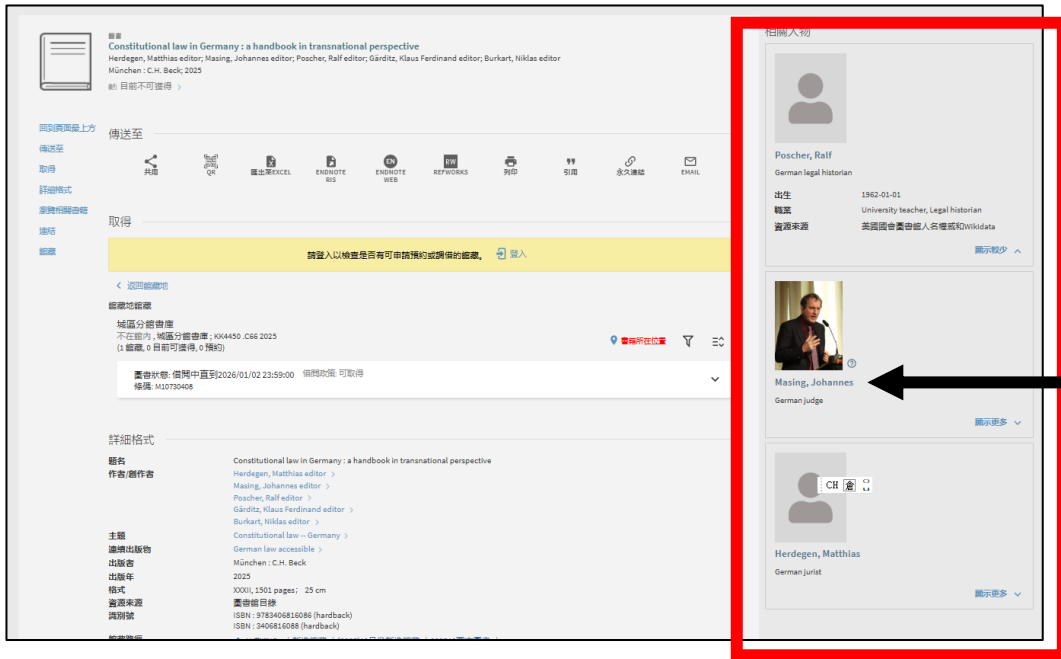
圖書
Constitutional law in Germany : a handbook in transnational perspective
Herdegen, Matthias editor; Masing, Johannes editor; Poscher, Ralf editor; Gärditz, Klaus Ferdinand editor; Burkart, Niklas editor
München : C.H. Beck; 2025
目前不可獲得 >

回到頁面最上方
傳送至
取得
詳細格式
瀏覽相關書籍
連結
館藏

傳送至

共用 QR 匯出至EXCEL ENDNOTE RIS ENDNOTE WEB REFWORKS 列印 引用 永久連結 EMAIL

取得

請登入以檢查是否有可申請預約或調閱的館藏。 登入

< 返回館藏地
館藏地館藏
城區分館書庫
不在館內 , 城區分館書庫 ; KK4450 .C66 2025
(1 館藏, 0 目前可借得, 0 預約)
書籍所在位置

圖書狀態: 借閱中直到2026/01/02 23:59:00 借閱政策: 可取得
條碼: M10730408

詳細格式
題名 Constitutional law in Germany : a handbook in transnational perspective
作者/創作者 Herdegen, Matthias editor >
Masing, Johannes editor >
Poscher, Ralf editor >
Gärditz, Klaus Ferdinand editor >
Burkart, Niklas editor >
主題 Constitutional law -- Germany >
連續出版物 German law accessible >
出版者 München : C.H. Beck
出版年 2025
格式 XXXII, 1501 pages ; 25 cm
資源來源 圖書館目錄
識別號 ISBN : 9783406816086 (hardback)
ISBN : 3406816088 (hardback)

相關人物

Poscher, Ralf
German legal historian
出生 1962-01-01
職業 University teacher, Legal historian
資源來源 美國國會圖書館人名權威和Wikidata
顯示較少

Masing, Johannes
German judge
顯示更多

CH
Herdegen, Matthias
German jurist
顯示更多